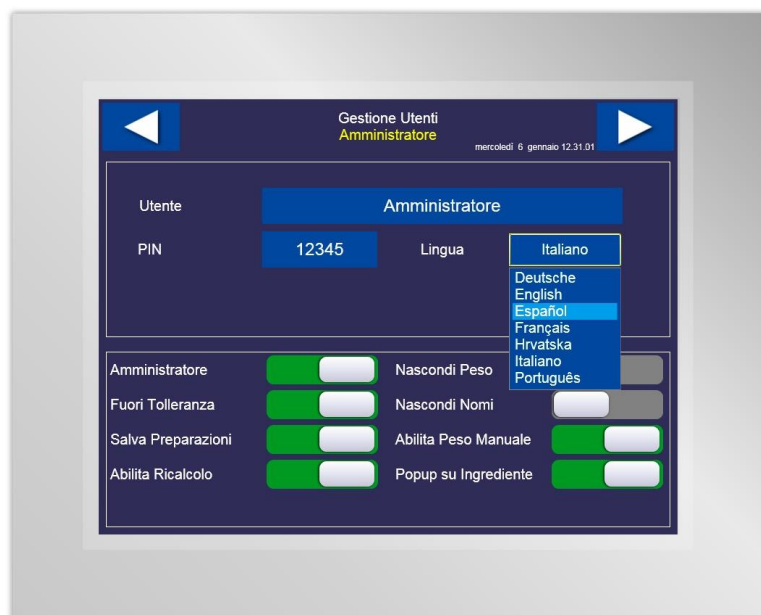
Gestione Utenti
Amministratore
mercoledì 6 gennaio 12.31.01

Utente
Amministratore

PIN
12345
Lingua
Italiano

Deutsche
English
Español
Français
Hrvatska
Italiano
Português

Amministratore
Nascondi Peso
Fuori Tolleranza
Nascondi Nomi
Salva Preparazioni
Abilita Peso Manuale
Abilita Ricalcolo
Popup su Ingrediente